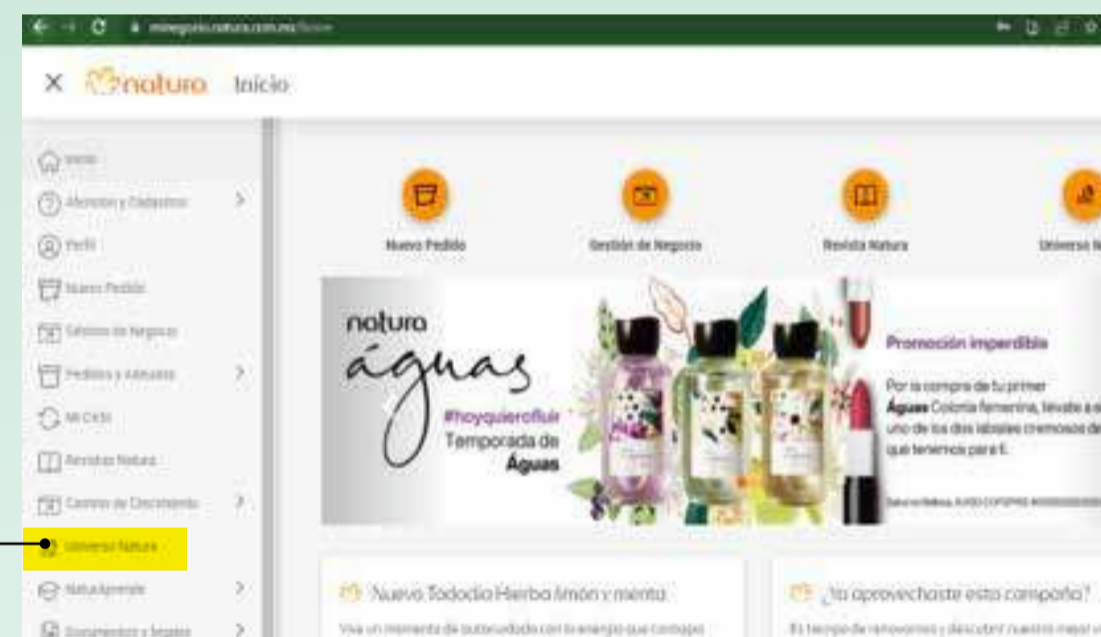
minegocio.natura.com.mx/home

× natura Inicio

Inicio
Atención y Contactos >
Perfil
Nuevo Pedido
Gestión de Negocio
Pedidos y Adeudos >
Mi Ciclo
Revistas Natura
Camino de Crecimiento >
Universo Natura
NaturAprende >
Documentos y legales >

Nuevo Pedido
Gestión de Negocio
Revista Natura
Universo N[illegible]

natura
águas
#hoyquierofluir
Temporada de
Águas

Promoción imperdible
Por la compra de tu primer Águas Colonia femenina, llévate a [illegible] uno de los dos labiales cremosos de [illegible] que tenemos para ti.
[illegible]

Nuevo Todo día Hierba limón y menta
Vive un momento de autocuidado con la energía que contagia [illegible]

¿Ya aprovechaste esta campaña?
Es tiempo de renovarnos y descubrir nuestra mejor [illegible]